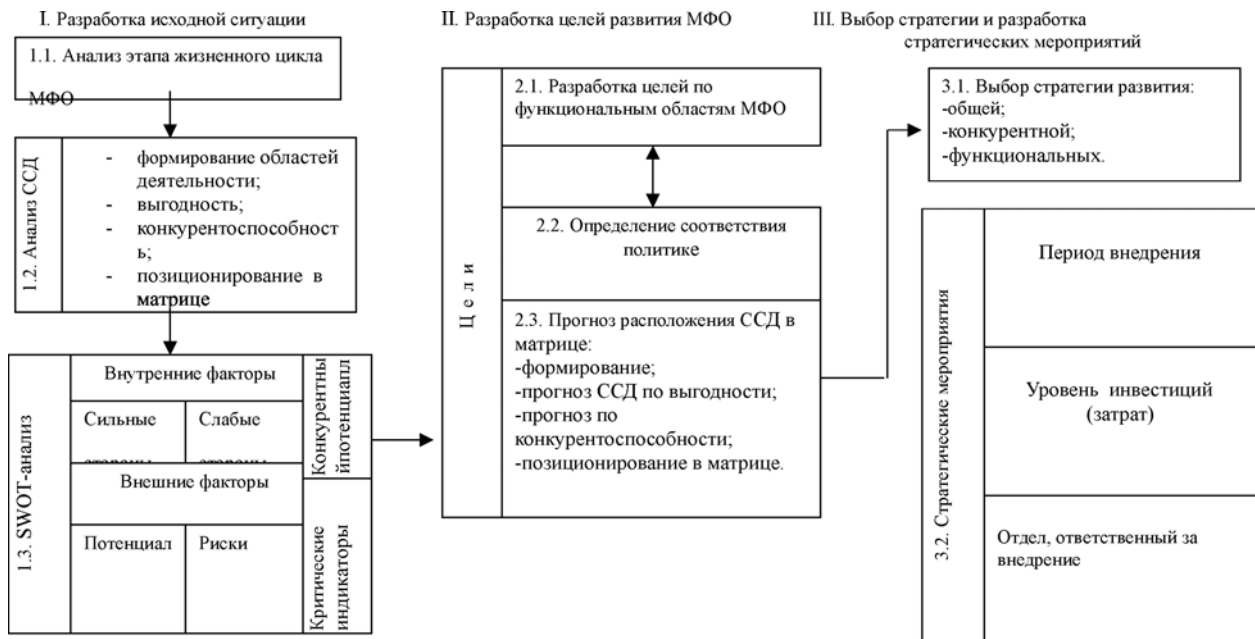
I. Разработка исходной ситуации

1.1. Анализ этапа жизненного цикла МФО

1.2. Анализ ССД

- формирование областей деятельности;
- выгодность;
- конкурентоспособность;
- позиционирование в матрице

1.3. SWOT-анализ

Внутренние факторы

Сильные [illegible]

Слабые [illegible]

Внешние факторы

Потенциал

Риски

Конкурентный потенциал

Критические индикаторы

II. Разработка целей развития МФО

Ц е л и

2.1. Разработка целей по функциональным областям МФО

2.2. Определение соответствия политике

2.3. Прогноз расположения ССД в матрице:
-формирование;
-прогноз ССД по выгодности;
-прогноз по конкурентоспособности;
-позиционирование в матрице.

III. Выбор стратегии и разработка стратегических мероприятий

3.1. Выбор стратегии развития:
-общей;
-конкурентной;
-функциональных.

3.2. Стратегические мероприятия

Период внедрения

Уровень инвестиций (затрат)

Отдел, ответственный за внедрение